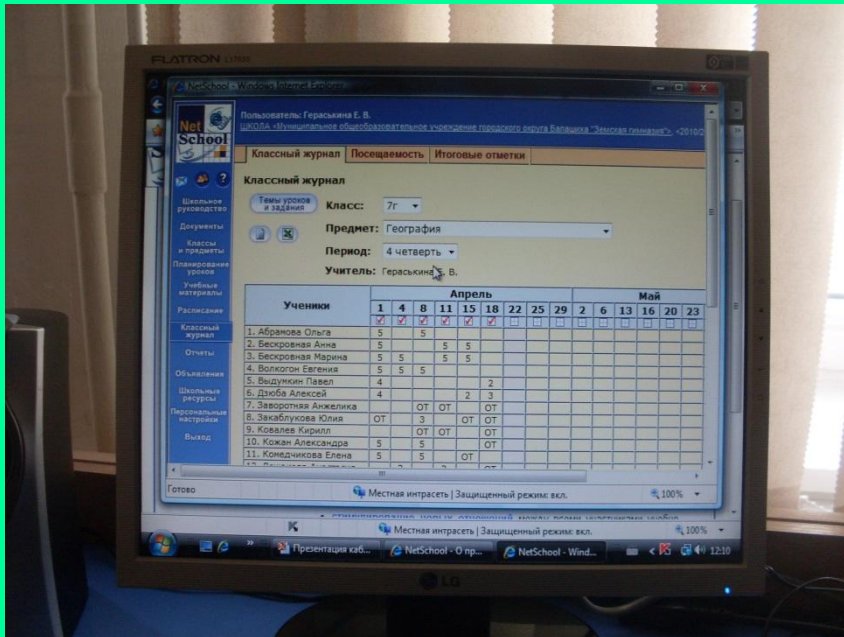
FLATRON

NetSchool - Windows Internet Explorer

Net School

Пользователь: Гераськина Е. В.
ШКОЛА "Муниципальное общеобразовательное учреждение городского округа Балашиха "Земская гимназия", <2010/2

Классный журнал | Посещаемость | Итоговые отметки

Школьное руководство
Документы
Классы и предметы
Планирование уроков
Учебные материалы
Расписание
Классный журнал
Отчеты
Объявления
Школьные ресурсы
Персональные настройки
Выход

Классный журнал

Темы уроков и задания

Класс: 7г
Предмет: География
Период: 4 четверть
Учитель: Гераськина Е. В.

| Ученики | Апрель 1 | 4 | 8 | 11 | 15 | 18 | 22 | 25 | 29 | Май 2 | 6 | 13 | 16 | 20 | 23 |
|---|---|---|---|---|---|---|---|---|---|---|---|---|---|---|---|
| 1. Абрамова Ольга | 5 | | 5 | | | | | | | | | | | | |
| 2. Бескровная Анна | 5 | | | 5 | 5 | | | | | | | | | | |
| 3. Бескровная Марина | 5 | 5 | | 5 | 5 | | | | | | | | | | |
| 4. Волкогон Евгения | 5 | 5 | 5 | | | | | | | | | | | | |
| 5. Выдумкин Павел | 4 | | | | | 2 | | | | | | | | | |
| 6. Дзюба Алексей | 4 | | | | 2 | 3 | | | | | | | | | |
| 7. Заворотная Анжелика | | | ОТ | ОТ | | ОТ | | | | | | | | | |
| 8. Закаблукова Юлия | ОТ | | 3 | | ОТ | ОТ | | | | | | | | | |
| 9. Ковалев Кирилл | | | ОТ | ОТ | | ОТ | | | | | | | | | |
| 10. Кожан Александра | 5 | | 5 | | | ОТ | | | | | | | | | |
| 11. Комедчикова Елена | 5 | | 5 | | ОТ | | | | | | | | | | |

Готово | Местная интрасеть | Защищенный режим: вкл. | 100%

Местная интрасеть | Защищенный режим: вкл. | 100%

Презентация каб... | NetSchool - О пр... | NetSchool - Wind... | 12:10

LG